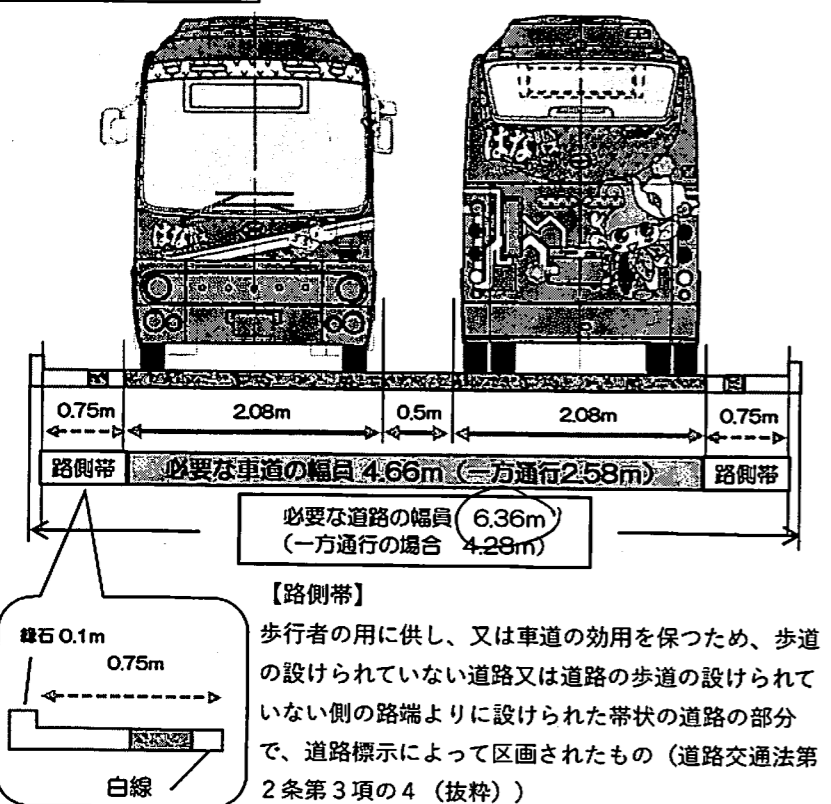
はな

はな

0.75m

2.08m

0.5m

2.08m

0.75m

路側帯

必要な車道の幅員 4.66m（一方通行2.58m）

路側帯

必要な道路の幅員 6.36m
（一方通行の場合 4.28m）

縁石 0.1m

0.75m

白線

【路側帯】

歩行者の用に供し、又は車道の効用を保つため、歩道の設けられていない道路又は道路の歩道の設けられていない側の路端よりに設けられた帯状の道路の部分で、道路標示によって区画されたもの（道路交通法第2条第3項の4（抜粋））